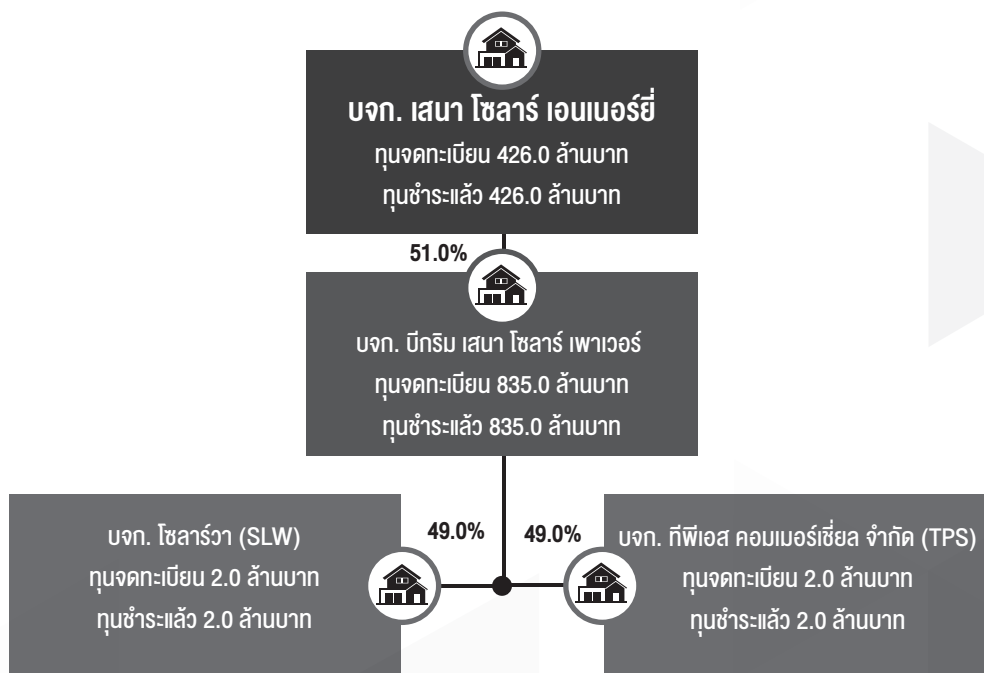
บจก. เสนา โซลาร์ เอนเนอร์ยี่
ทุนจดทะเบียน 426.0 ล้านบาท
ทุนชำระแล้ว 426.0 ล้านบาท

51.0%

บจก. บีกริม เสนา โซลาร์ เพาเวอร์
ทุนจดทะเบียน 835.0 ล้านบาท
ทุนชำระแล้ว 835.0 ล้านบาท

49.0%

49.0%

บจก. โซลาร์วา (SLW)
ทุนจดทะเบียน 2.0 ล้านบาท
ทุนชำระแล้ว 2.0 ล้านบาท

บจก. ทีพีเอส คอมเมอร์เชี่ยล จำกัด (TPS)
ทุนจดทะเบียน 2.0 ล้านบาท
ทุนชำระแล้ว 2.0 ล้านบาท